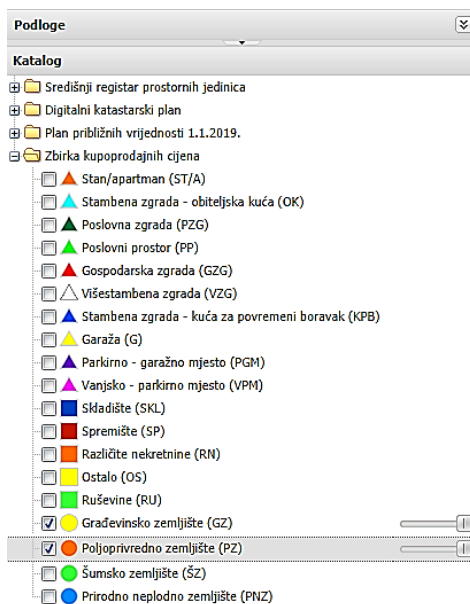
Podloge

Katalog

Središnji registar prostornih jedinica
Digitalni katastarski plan
Plan približnih vrijednosti 1.1.2019.
Zbirka kupoprodajnih cijena
Stan/apartman (ST/A)
Stambena zgrada - obiteljska kuća (OK)
Poslovna zgrada (PZG)
Poslovni prostor (PP)
Gospodarska zgrada (GZG)
Višestambena zgrada (VZG)
Stambena zgrada - kuća za povremeni boravak (KPB)
Garaža (G)
Parkirno - garažno mjesto (PGM)
Vanjsko - parkirno mjesto (VPM)
Skladište (SKL)
Spremište (SP)
Različite nekretnine (RN)
Ostalo (OS)
Ruševine (RU)
Građevinsko zemljište (GZ)
Poljoprivredno zemljište (PZ)
Šumsko zemljište (ŠZ)
Prirodno neplodno zemljište (PNZ)